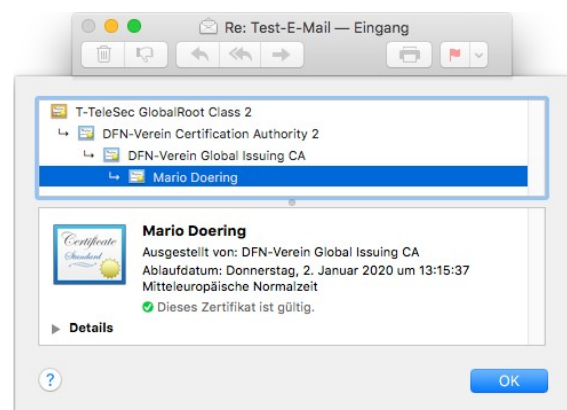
Re: Test-E-Mail — Eingang

T-TeleSec GlobalRoot Class 2
DFN-Verein Certification Authority 2
DFN-Verein Global Issuing CA
Mario Doering

Certificate Standard

Mario Doering
Ausgestellt von: DFN-Verein Global Issuing CA
Ablaufdatum: Donnerstag, 2. Januar 2020 um 13:15:37 Mitteleuropäische Normalzeit
Dieses Zertifikat ist gültig.

Details

?

OK